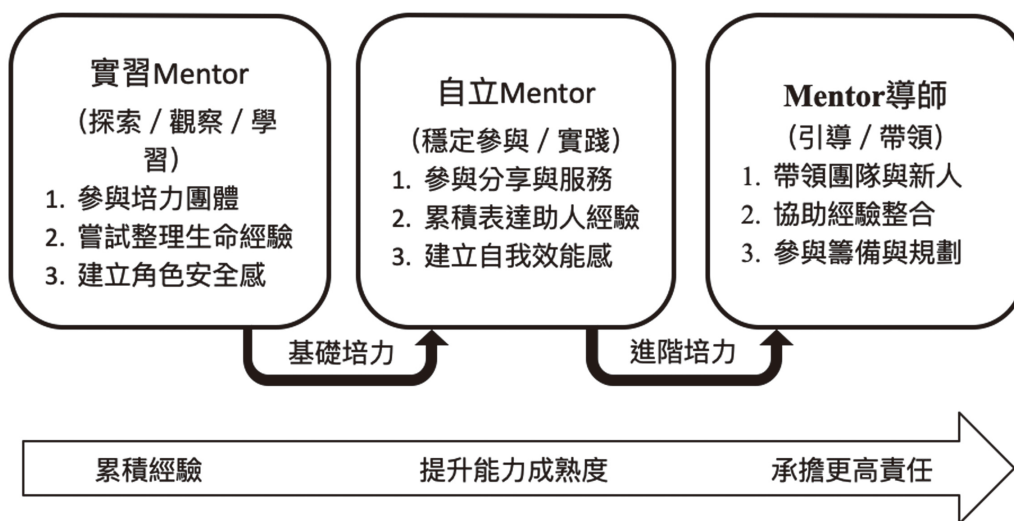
實習Mentor
(探索 / 觀察 / 學習)
1. 參與培力團體
2. 嘗試整理生命經驗
3. 建立角色安全感

自立Mentor
(穩定參與 / 實踐)
1. 參與分享與服務
2. 累積表達助人經驗
3. 建立自我效能感

Mentor導師
(引導 / 帶領)
1. 帶領團隊與新人
2. 協助經驗整合
3. 參與籌備與規劃

基礎培力

進階培力

累積經驗

提升能力成熟度

承擔更高責任